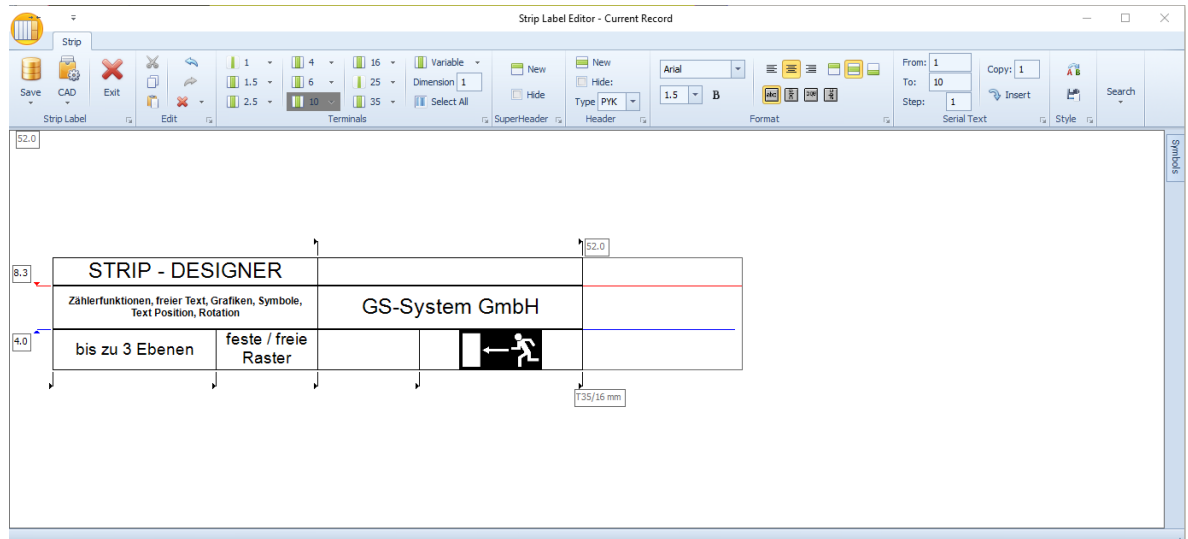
Strip Label Editor - Current Record

Strip

Save
CAD
Exit
Strip Label

Edit

1
1.5
2.5
4
6
10
16
25
35
Variable
Dimension 1
Select All
Terminals

New
Hide
SuperHeader

New
Hide:
Type PYK
Header

Arial
1.5
B
Format

From: 1
To: 10
Step: 1
Copy: 1
Insert
Serial Text

Style

Search

Symbols

52.0

52.0

8.3

4.0

STRIP - DESIGNER

Zählerfunktionen, freier Text, Grafiken, Symbole, Text Position, Rotation

GS-System GmbH

bis zu 3 Ebenen

feste / freie Raster

T35/16 mm